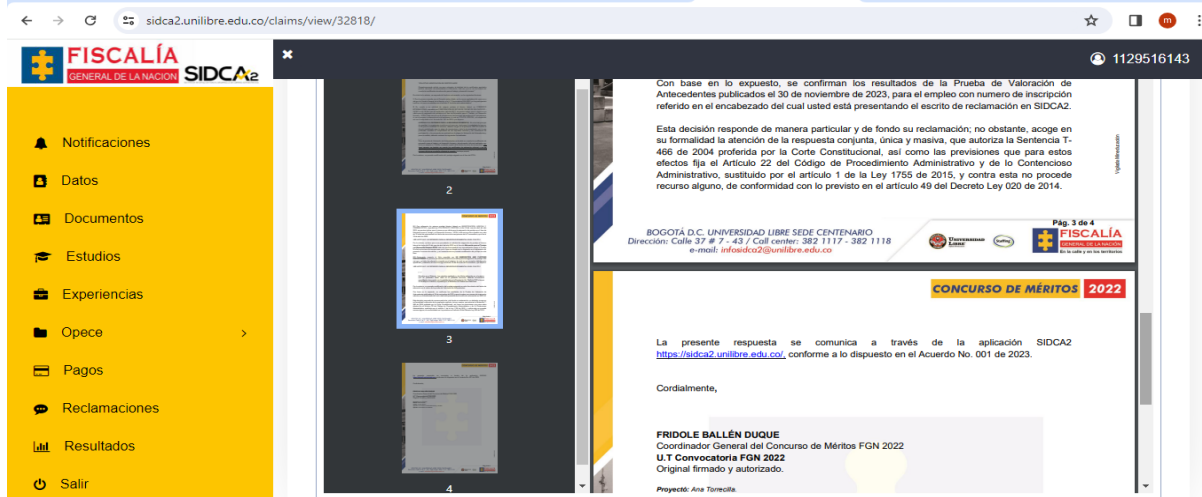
sidca2.unilibre.edu.co/claims/view/32818/

FISCALÍA GENERAL DE LA NACIÓN SIDCA2

1129516143

Notificaciones
Datos
Documentos
Estudios
Experiencias
Opece
Pagos
Reclamaciones
Resultados
Salir

2

3

4

Con base en lo expuesto, se confirman los resultados de la Prueba de Valoración de Antecedentes publicados el 30 de noviembre de 2023, para el empleo con numero de inscripción referido en el encabezado del cual usted está presentando el escrito de reclamación en SIDCA2.

Esta decisión responde de manera particular y de fondo su reclamación; no obstante, acoge en su formalidad la atención de la respuesta conjunta, única y masiva, que autoriza la Sentencia T-466 de 2004 proferida por la Corte Constitucional, así como las previsiones que para estos efectos fija el Artículo 22 del Código de Procedimiento Administrativo y de lo Contencioso Administrativo, sustituido por el artículo 1 de la Ley 1755 de 2015, y contra esta no procede recurso alguno, de conformidad con lo previsto en el artículo 49 del Decreto Ley 020 de 2014.

BOGOTÁ D.C. UNIVERSIDAD LIBRE SEDE CENTENARIO
Dirección: Calle 37 # 7 - 43 / Call center: 382 1117 - 382 1118
e-mail: infosidca2@unilibre.edu.co

Pág. 3 de 4

FISCALÍA GENERAL DE LA NACIÓN

CONCURSO DE MÉRITOS 2022

La presente respuesta se comunica a través de la aplicación SIDCA2 https://sidca2.unilibre.edu.co/ conforme a lo dispuesto en el Acuerdo No. 001 de 2023.

Cordialmente,

FRIDOLE BALLÉN DUQUE
Coordinador General del Concurso de Méritos FGN 2022
U.T Convocatoria FGN 2022
Original firmado y autorizado.

Proyectó: Ana Torrecilla.